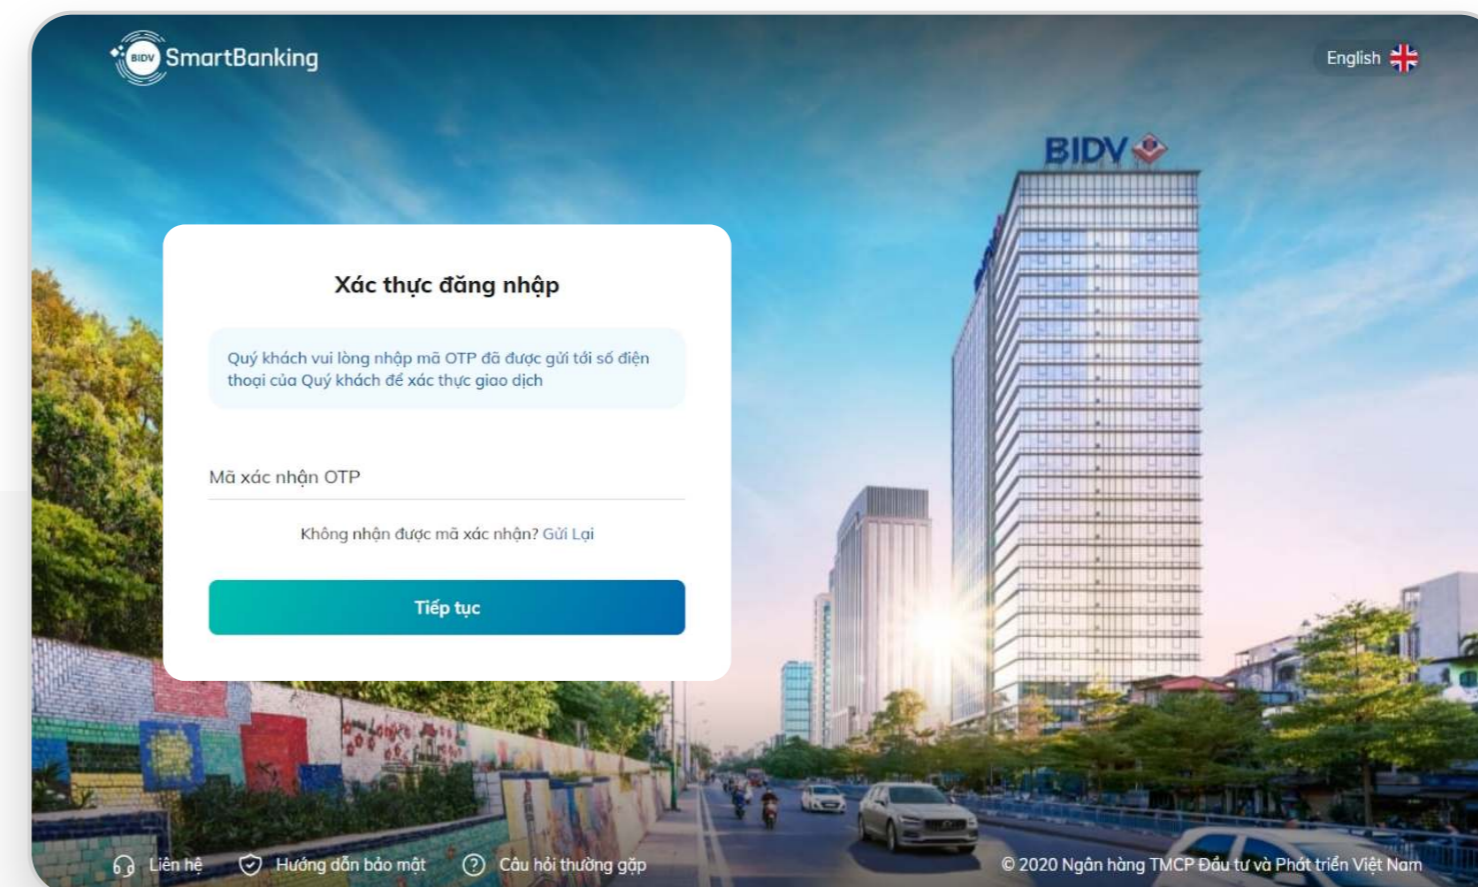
BIDV SmartBanking

English

BIDV

Xác thực đăng nhập

Quý khách vui lòng nhập mã OTP đã được gửi tới số điện thoại của Quý khách để xác thực giao dịch

Mã xác nhận OTP

Không nhận được mã xác nhận? Gửi Lại

Tiếp tục

Liên hệ Hướng dẫn bảo mật Câu hỏi thường gặp © 2020 Ngân hàng TMCP Đầu tư và Phát triển Việt Nam